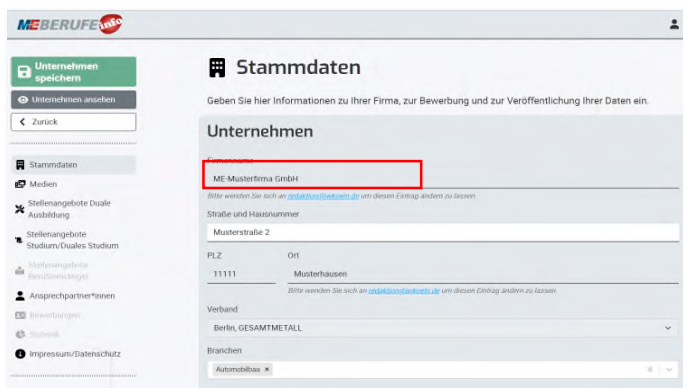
ME BERUFE info

Unternehmen speichern

Unternehmen ansehen

Zurück

Stammdaten

Medien

Stellenangebote Duale Ausbildung

Stellenangebote Studium/Duales Studium

Stellenangebote Berufseinstieg

Ansprechpartner*innen

Bewerbungen

Statistik

Impressum/Datenschutz

Stammdaten

Geben Sie hier Informationen zu Ihrer Firma, zur Bewerbung und zur Veröffentlichung Ihrer Daten ein.

Unternehmen

Firmenname

ME-Musterfirma GmbH

Bitte wenden Sie sich an redaktion@iwkoeln.de um diesen Eintrag ändern zu lassen

Straße und Hausnummer

Musterstraße 2

PLZ

11111

Ort

Musterhausen

Bitte wenden Sie sich an redaktion@iwkoeln.de um diesen Eintrag ändern zu lassen

Verband

Berlin, GESAMTMETALL

Branchen

Automobilbau ×